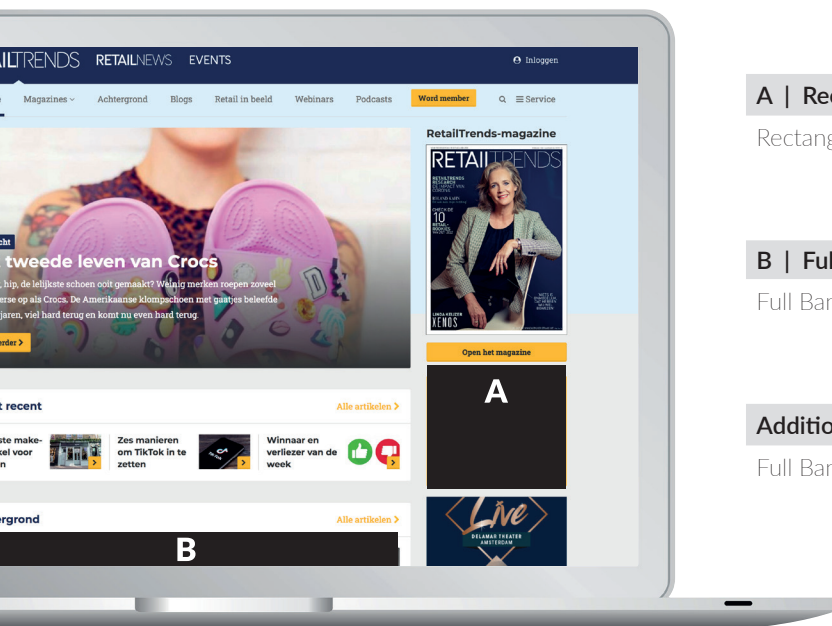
ILTRENDS RETAILNEWS EVENTS

Inloggen

Magazines Achtergrond Blogs Retail in beeld Webinars Podcasts Word member Service

RetailTrends-magazine

RETAILTRENDS

10

KENOS

Open het magazine

A

Live

DELAMAR THEATER AMSTERDAM

cht

tweede leven van Crocs

, hip, de lelijkste schoen ooit gemaakt? Weinig merken roepen zoveel erse op als Crocs. De Amerikaanse klompschoen met gaatjes beleefde jaren, viel hard terug en komt nu even hard terug.

erder

t recent

Alle artikelen

ste make-kel voor n

Zes manieren om TikTok in te zetten

Winnaar en verliezer van de week

ergrond

Alle artikelen

B

A | Rec

Rectang

B | Ful

Full Bar

Additio

Full Bar